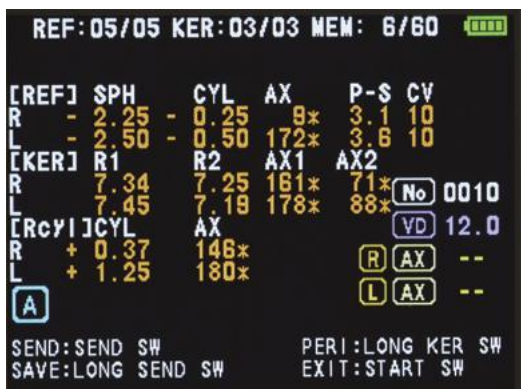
REF:05/05 KER:03/03 MEM: 6/60

[REF] SPH CYL AX P-S CV
R - 2.25 - 0.25 9* 3.1 10
L - 2.50 - 0.50 172* 3.6 10
[KER] R1 R2 AX1 AX2
R 7.34 7.25 161* 71*
L 7.45 7.19 178* 88*
[Rcyl]CYL AX
R + 0.37 146*
L + 1.25 180*

No 0010
VD 12.0
R AX --
L AX --

A

SEND:SEND SW
SAVE:LONG SEND SW
PERI:LONG KER SW
EXIT:START SW